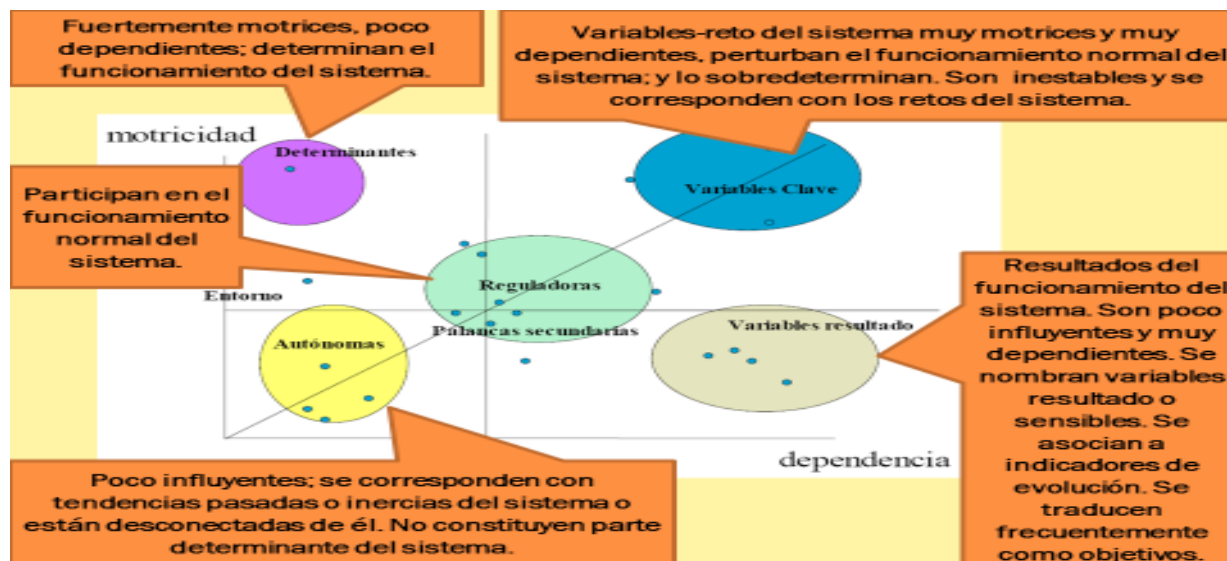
Fuertemente motrices, poco dependientes; determinan el funcionamiento del sistema.

Variables-reto del sistema muy motrices y muy dependientes, perturban el funcionamiento normal del sistema; y lo sobredeterminan. Son inestables y se corresponden con los retos del sistema.

motricidad

Determinantes

Variables Clave

Participan en el funcionamiento normal del sistema.

Reguladoras

Entorno

Palancas secundarias

Resultados del funcionamiento del sistema. Son poco influyentes y muy dependientes. Se nombran variables resultado o sensibles. Se asocian a indicadores de evolución. Se traducen frecuentemente como objetivos.

Variables resultado

Autónomas

dependencia

Poco influyentes; se corresponden con tendencias pasadas o inercias del sistema o están desconectadas de él. No constituyen parte determinante del sistema.